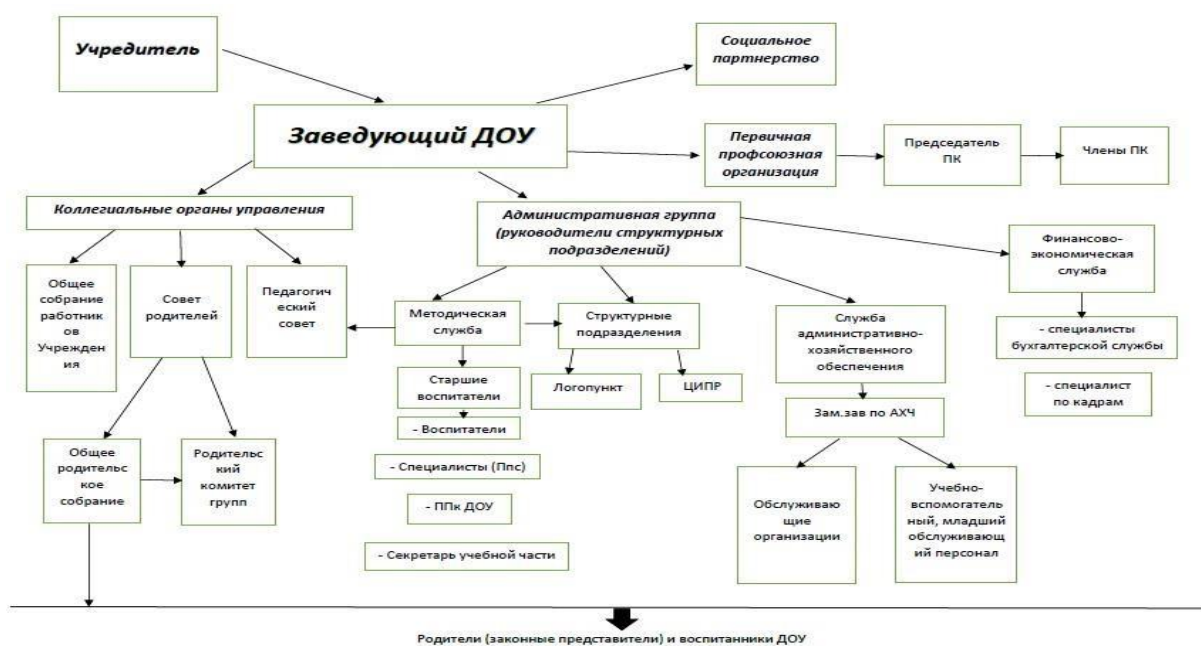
Учредитель

Социальное партнерство

Заведующий ДОУ

Первичная профсоюзная организация

Председатель ПК

Члены ПК

Коллегиальные органы управления

Административная группа (руководители структурных подразделений)

Финансово-экономическая служба

Общее собрание работников Учреждения

Совет родителей

Педагогический совет

Методическая служба

Структурные подразделения

Служба административно-хозяйственного обеспечения

- специалисты бухгалтерской службы

- специалист по кадрам

Старшие воспитатели

Логопункт

ЦИПР

Зам.зав по АХЧ

- Воспитатели

- Специалисты (Ппс)

- ППк ДОУ

- Секретарь учебной части

Общее родительское собрание

Родительский комитет групп

Обслуживающие организации

Учебно-вспомогательный, младший обслуживающий персонал

Родители (законные представители) и воспитанники ДОУ